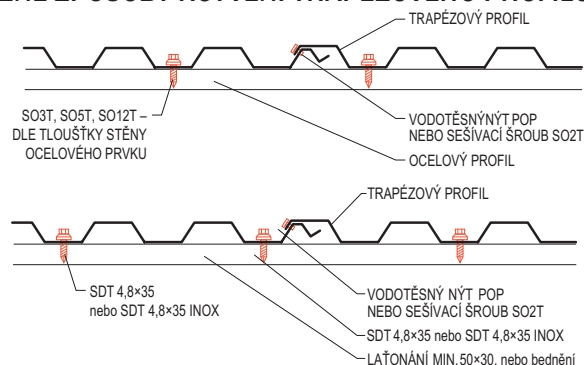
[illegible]

TRAPÉZOVÝ PROFIL

SO3T, SO5T, SO12T – DLE TLOUŠŤKY STĚNY OCELOVÉHO PRVKU

VODOTĚSNÝNÝT POP NEBO SEŠIVACÍ ŠROUB SO2T

OCELOVÝ PROFIL

TRAPÉZOVÝ PROFIL

SDT 4,8×35 nebo SDT 4,8×35 INOX

VODOTĚSNÝ NÝT POP NEBO SEŠIVACÍ ŠROUB SO2T

SDT 4,8×35 nebo SDT 4,8×35 INOX

LAŤONÁNÍ MIN. 50×30. nebo bednění